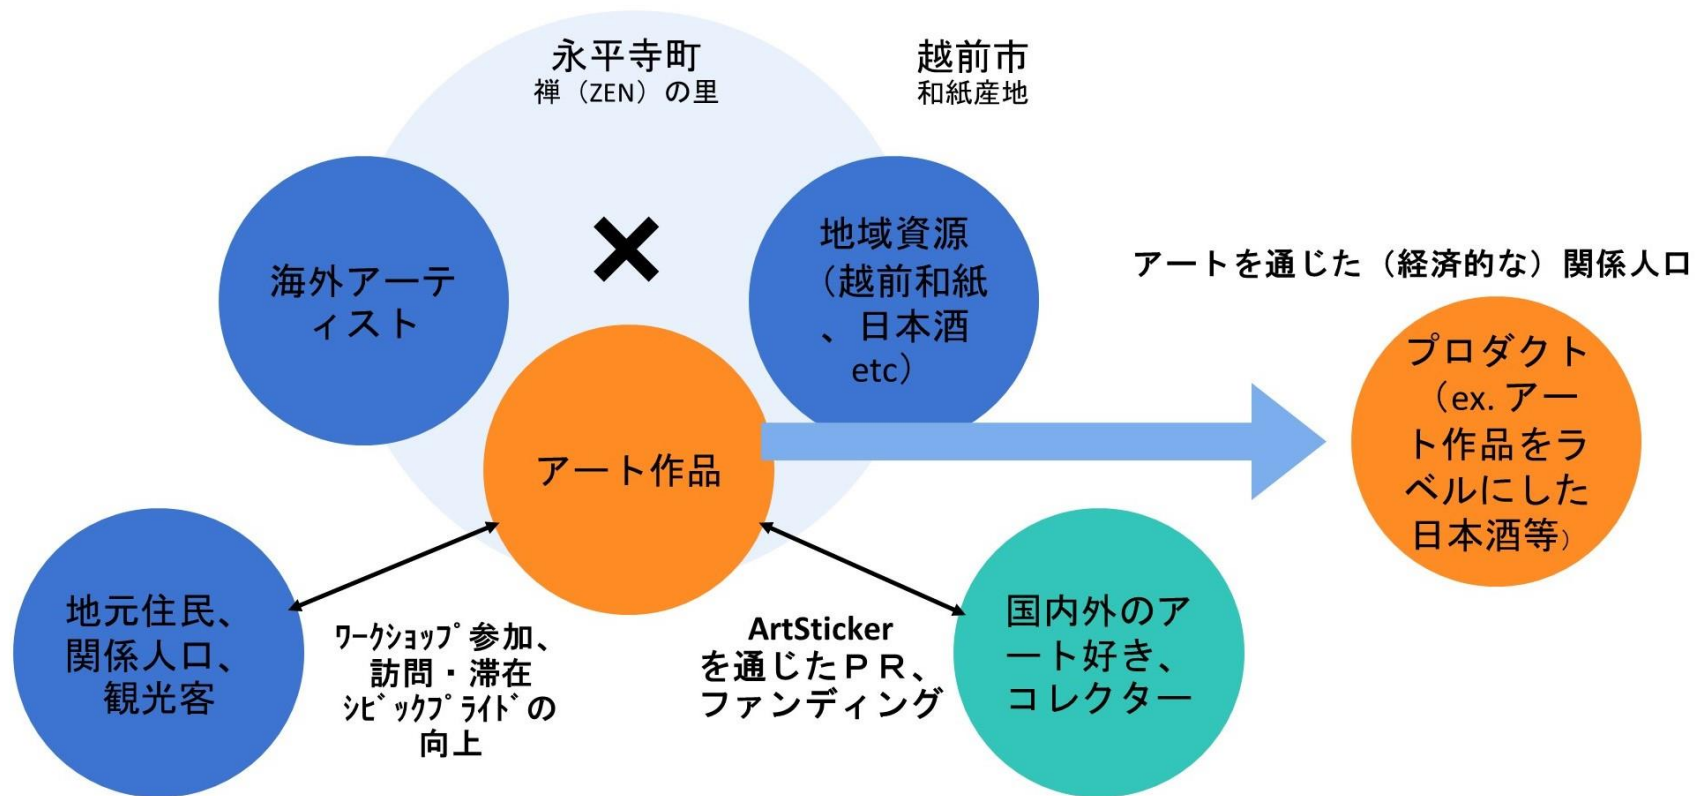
永平寺町
禅（ZEN）の里

越前市
和紙産地

海外アーティスト

×

地域資源（越前和紙、日本酒 etc）

アートを通じた（経済的な）関係人口

プロダクト（ex. アート作品をラベルにした日本酒等）

アート作品

地元住民、関係人口、観光客

ﾜｰｸｼｮｯﾌﾟ参加、訪問・滞在 ｼﾋﾞｯｸﾌﾟﾗｲﾄﾞの向上

ArtSticker を通じたＰＲ、ファンディング

国内外のアート好き、コレクター